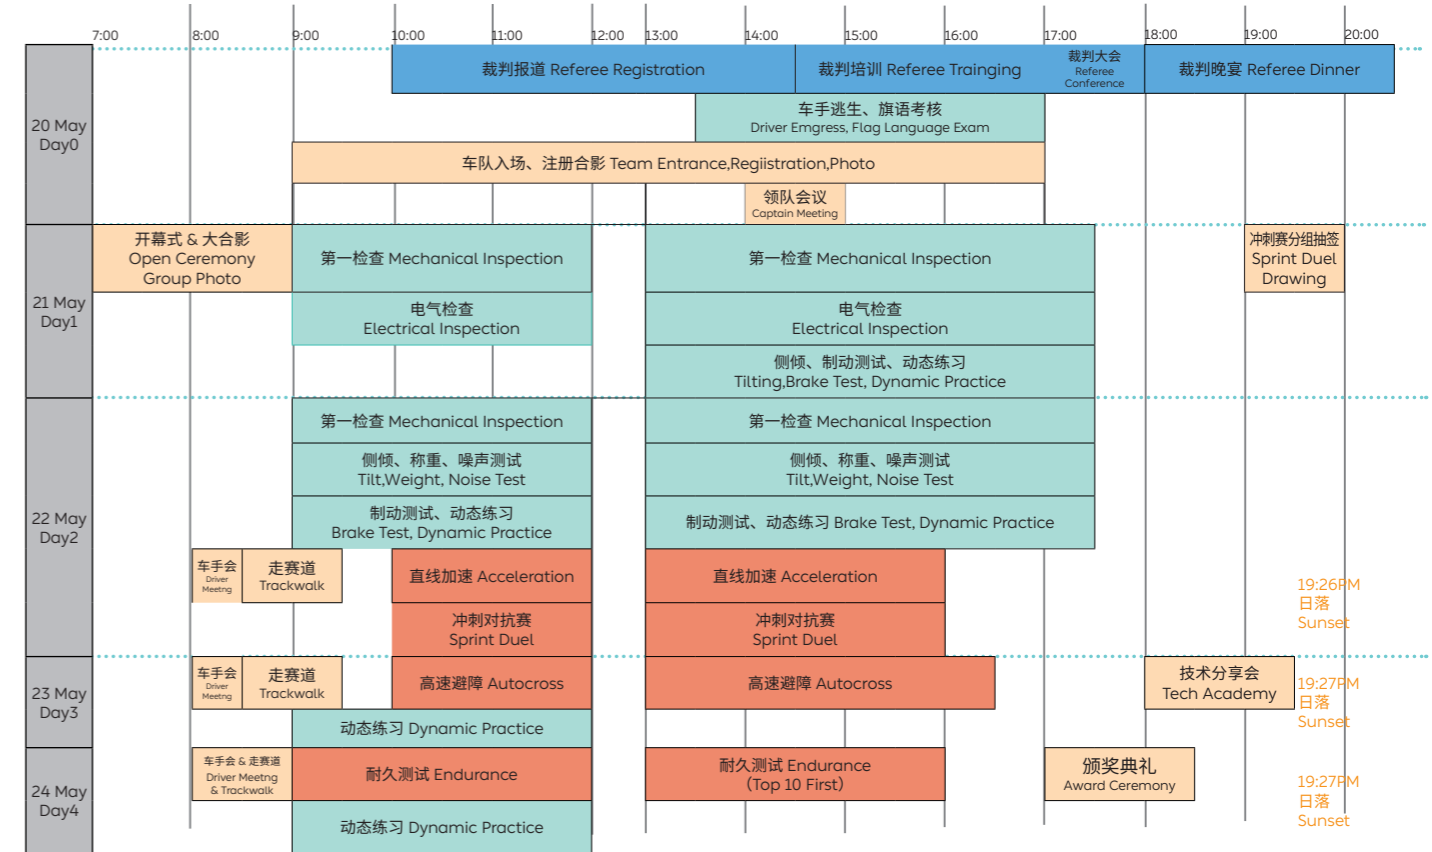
7:00 8:00 9:00 10:00 11:00 12:00 13:00 14:00 15:00 16:00 17:00 18:00 19:00 20:00

20 May
Day0

裁判报道 Referee Registration
裁判培训 Referee Trainging
裁判大会 Referee Conference
裁判晚宴 Referee Dinner
车手逃生、旗语考核
Driver Emgress, Flag Language Exam
车队入场、注册合影 Team Entrance,Regiistration,Photo
领队会议
Captain Meeting

21 May
Day1

开幕式 & 大合影
Open Ceremony
Group Photo
第一检查 Mechanical Inspection
第一检查 Mechanical Inspection
冲刺赛分组抽签
Sprint Duel
Drawing
电气检查
Electrical Inspection
电气检查
Electrical Inspection
侧倾、制动测试、动态练习
Tilting,Brake Test, Dynamic Practice

22 May
Day2

第一检查 Mechanical Inspection
第一检查 Mechanical Inspection
侧倾、称重、噪声测试
Tilt,Weight, Noise Test
侧倾、称重、噪声测试
Tilt,Weight, Noise Test
制动测试、动态练习
Brake Test, Dynamic Practice
制动测试、动态练习 Brake Test, Dynamic Practice
车手会
Driver Meetng
走赛道
Trackwalk
直线加速 Acceleration
直线加速 Acceleration
冲刺对抗赛
Sprint Duel
冲刺对抗赛
Sprint Duel
19:26PM
日落
Sunset

23 May
Day3

车手会
Driver Meetng
走赛道
Trackwalk
高速避障 Autocross
高速避障 Autocross
技术分享会
Tech Academy
19:27PM
日落
Sunset
动态练习 Dynamic Practice

24 May
Day4

车手会 & 走赛道
Driver Meetng
& Trackwalk
耐久测试 Endurance
耐久测试 Endurance
(Top 10 First)
颁奖典礼
Award Ceremony
19:27PM
日落
Sunset
动态练习 Dynamic Practice